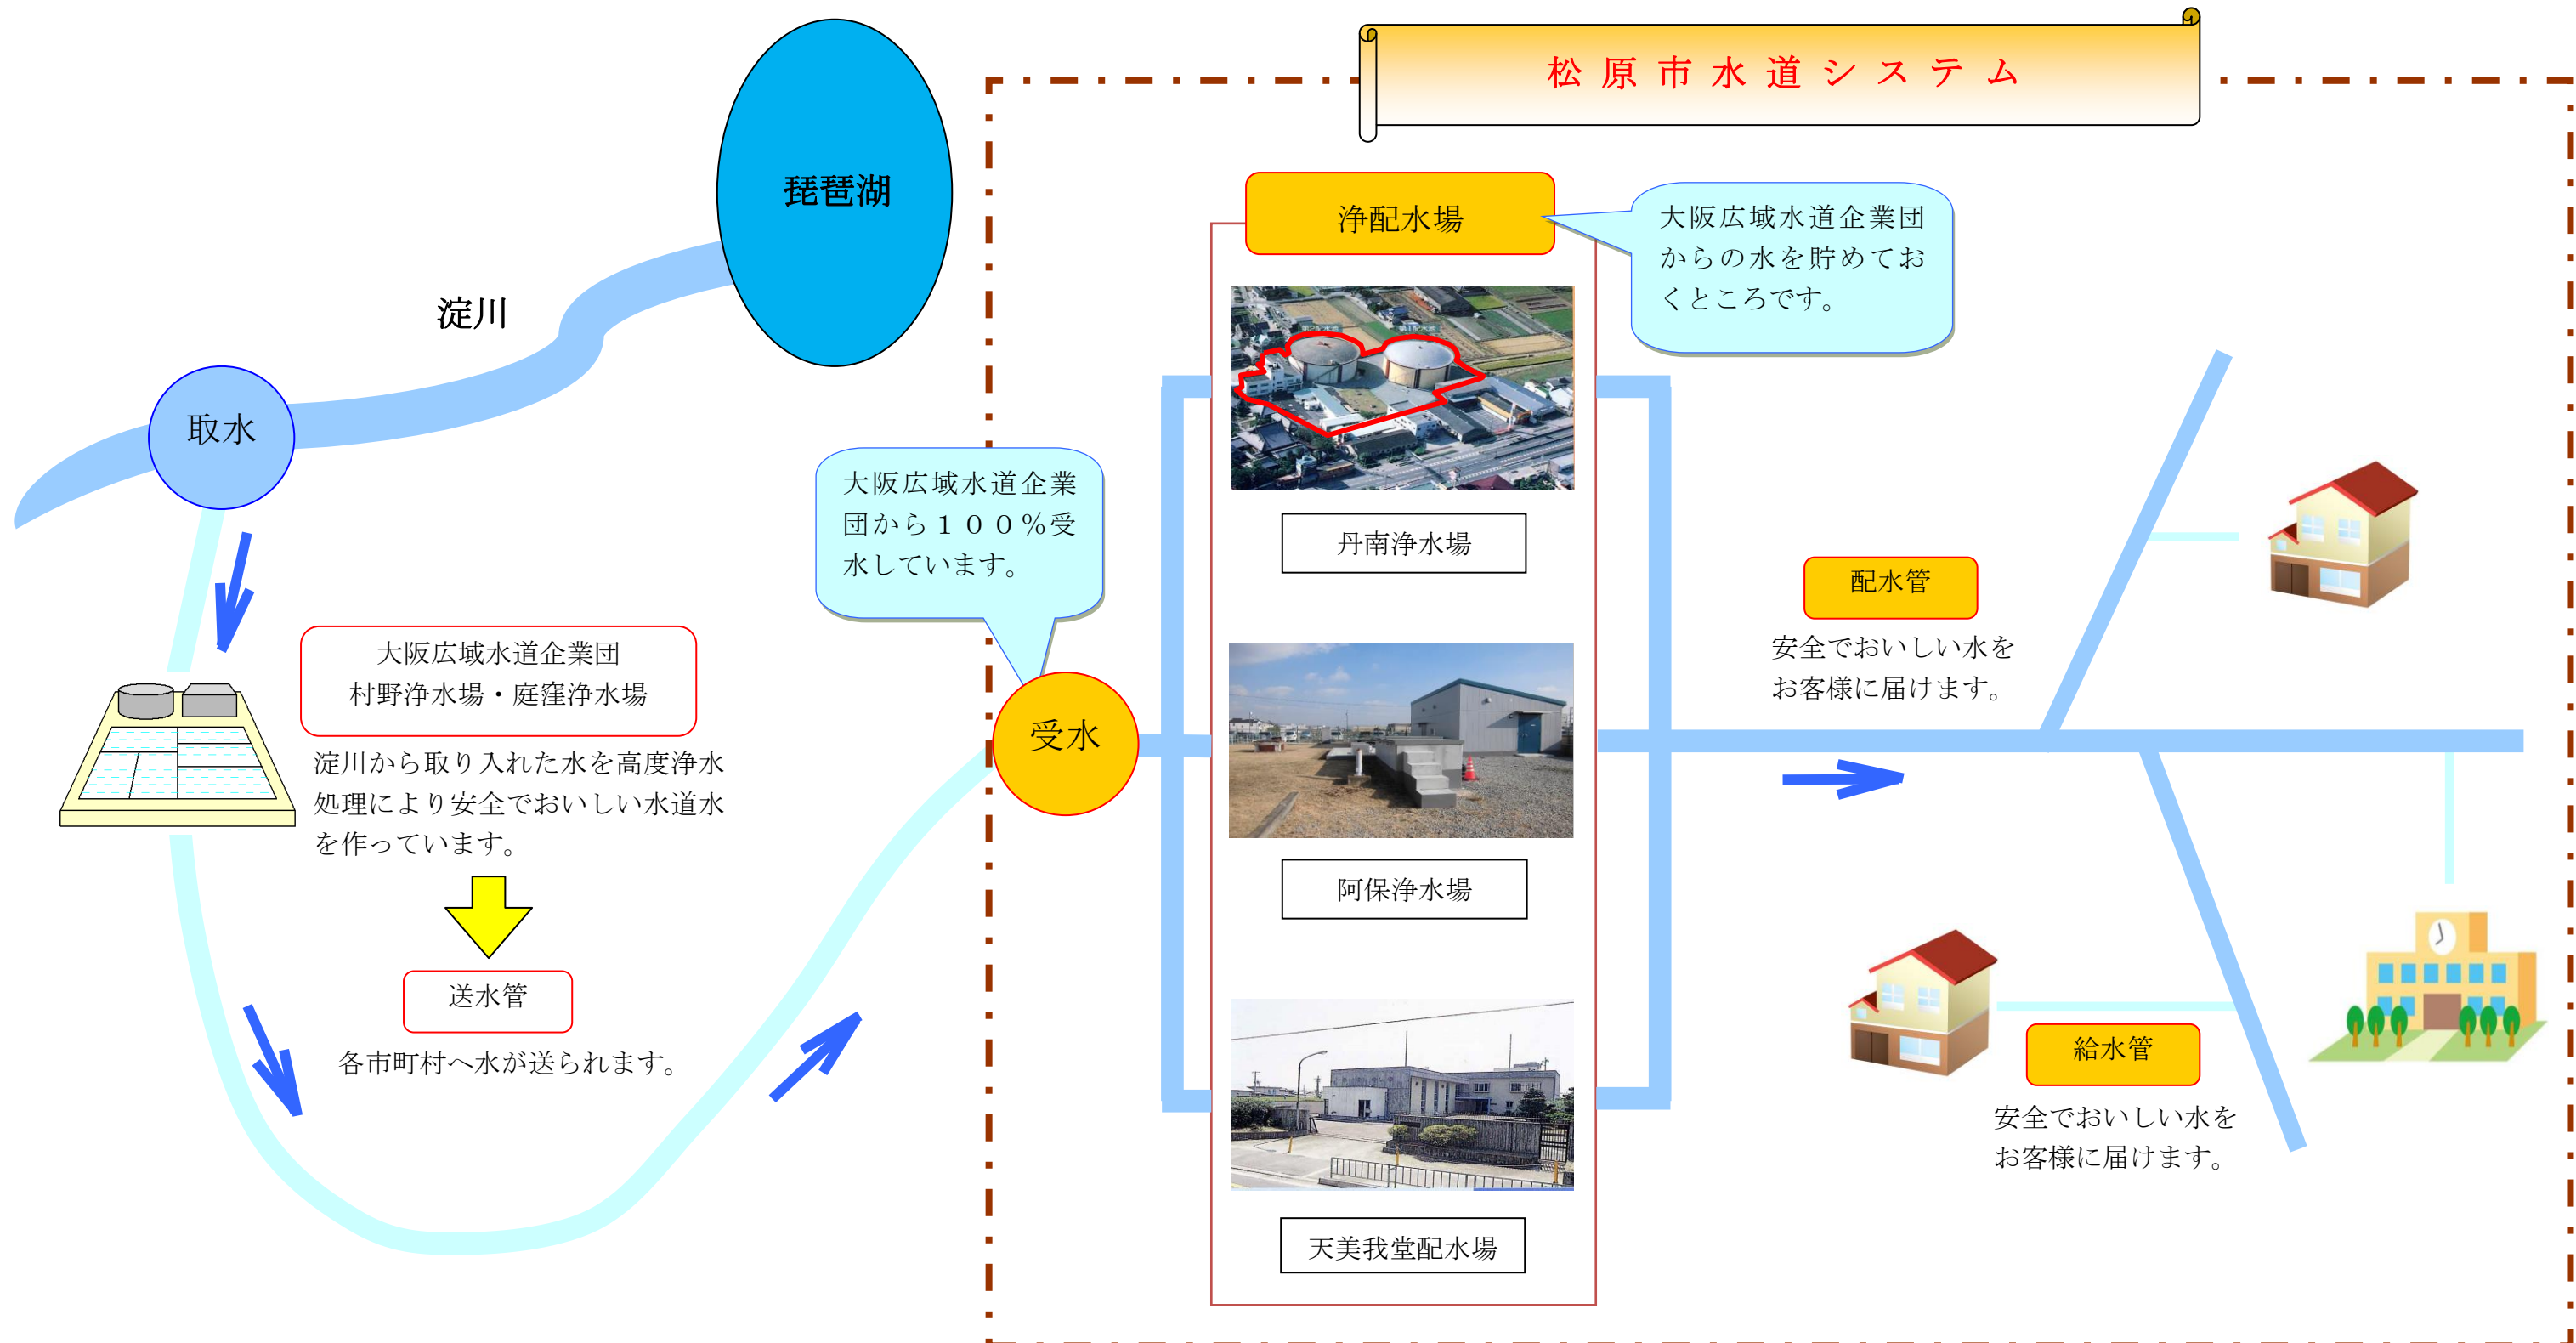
松原市水道システム

琵琶湖

淀川

取水

大阪広域水道企業団
村野浄水場・庭窪浄水場

淀川から取り入れた水を高度浄水処理により安全でおいしい水道水を作っています。

送水管

各市町村へ水が送られます。

大阪広域水道企業団から１００％受水しています。

受水

浄配水場

大阪広域水道企業団からの水を貯めておくところです。

丹南浄水場

阿保浄水場

天美我堂配水場

配水管

安全でおいしい水をお客様に届けます。

給水管

安全でおいしい水をお客様に届けます。